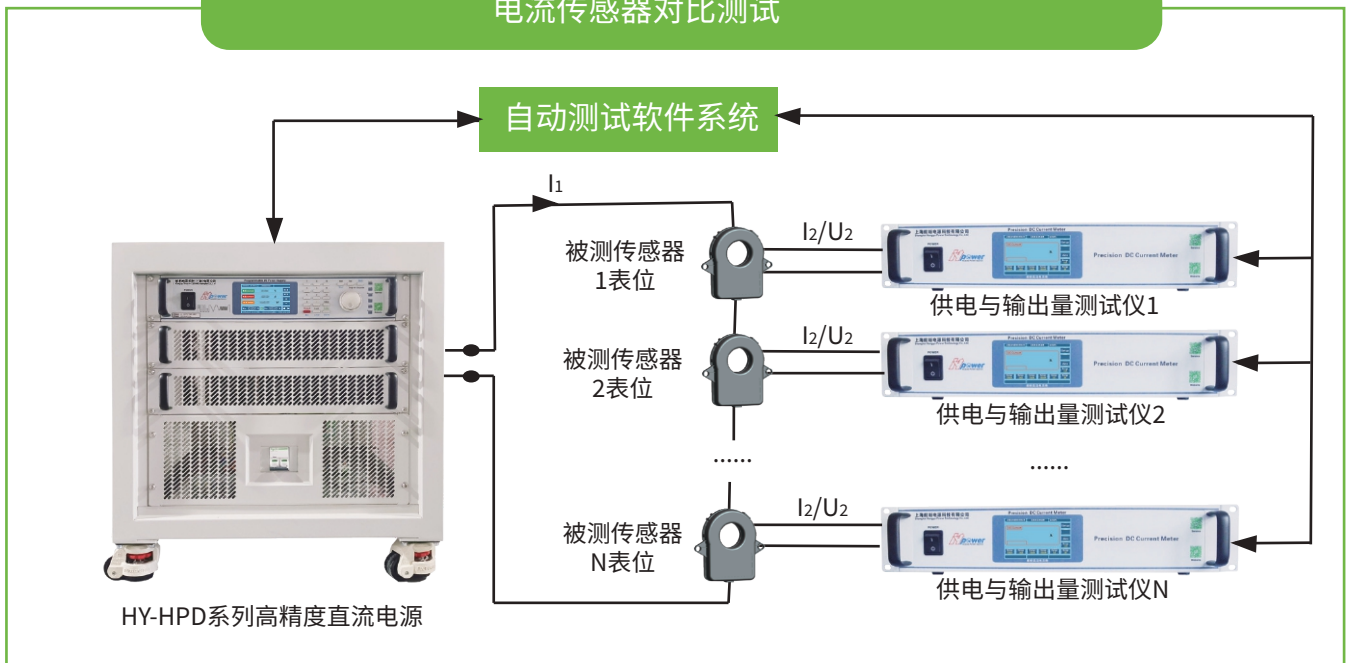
电流传感器对比测试

自动测试软件系统

$I_1$

被测传感器
1表位

$I_2/U_2$

Precision DC Current Meter

供电与输出量测试仪1

被测传感器
2表位

$I_2/U_2$

供电与输出量测试仪2

......

......

被测传感器
N表位

$I_2/U_2$

供电与输出量测试仪N

HY-HPD系列高精度直流电源